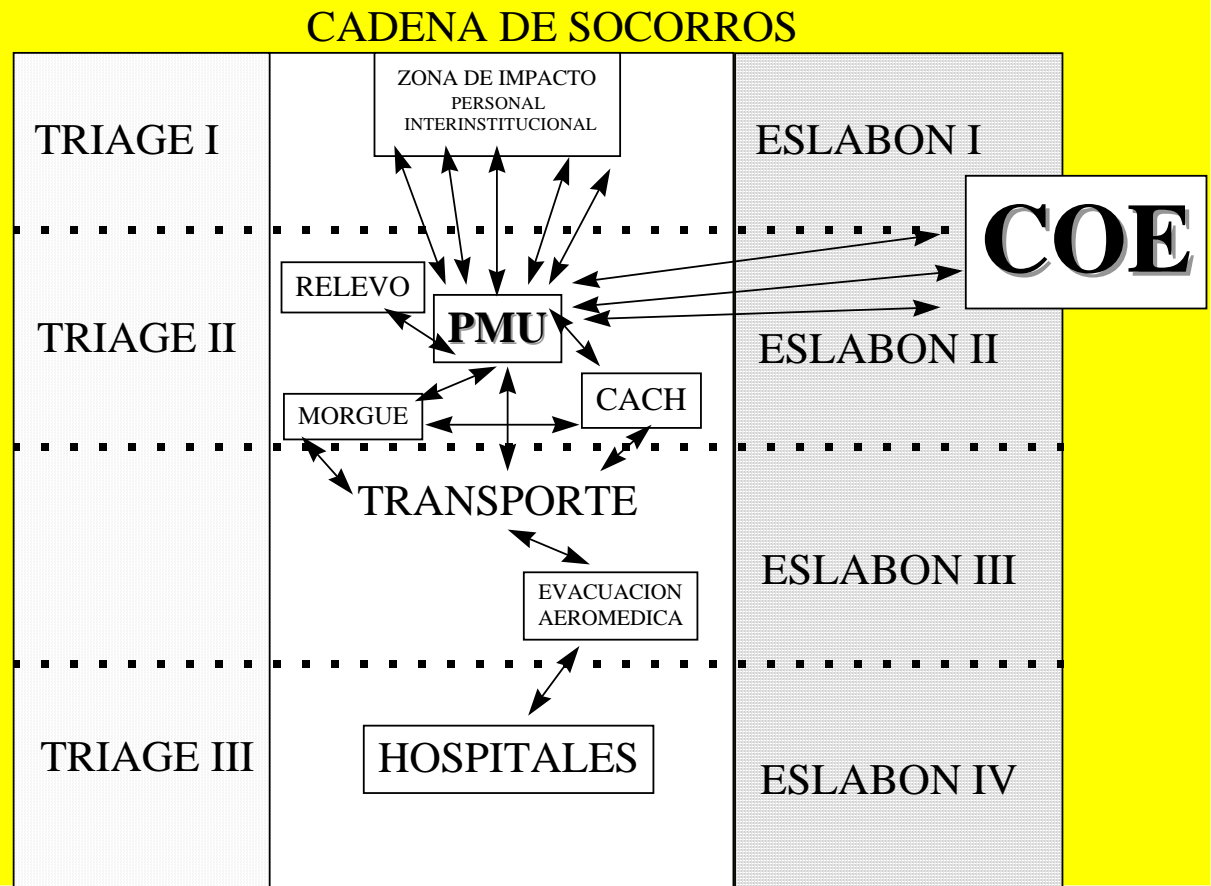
CADENA DE SOCORROS

TRIAGE I

ZONA DE IMPACTO
PERSONAL
INTERINSTITUCIONAL

ESLABON I

COE

RELEVO

TRIAGE II

PMU

ESLABON II

MORGUE

CACH

TRANSPORTE

ESLABON III

EVACUACION
AEROMEDICA

TRIAGE III

HOSPITALES

ESLABON IV